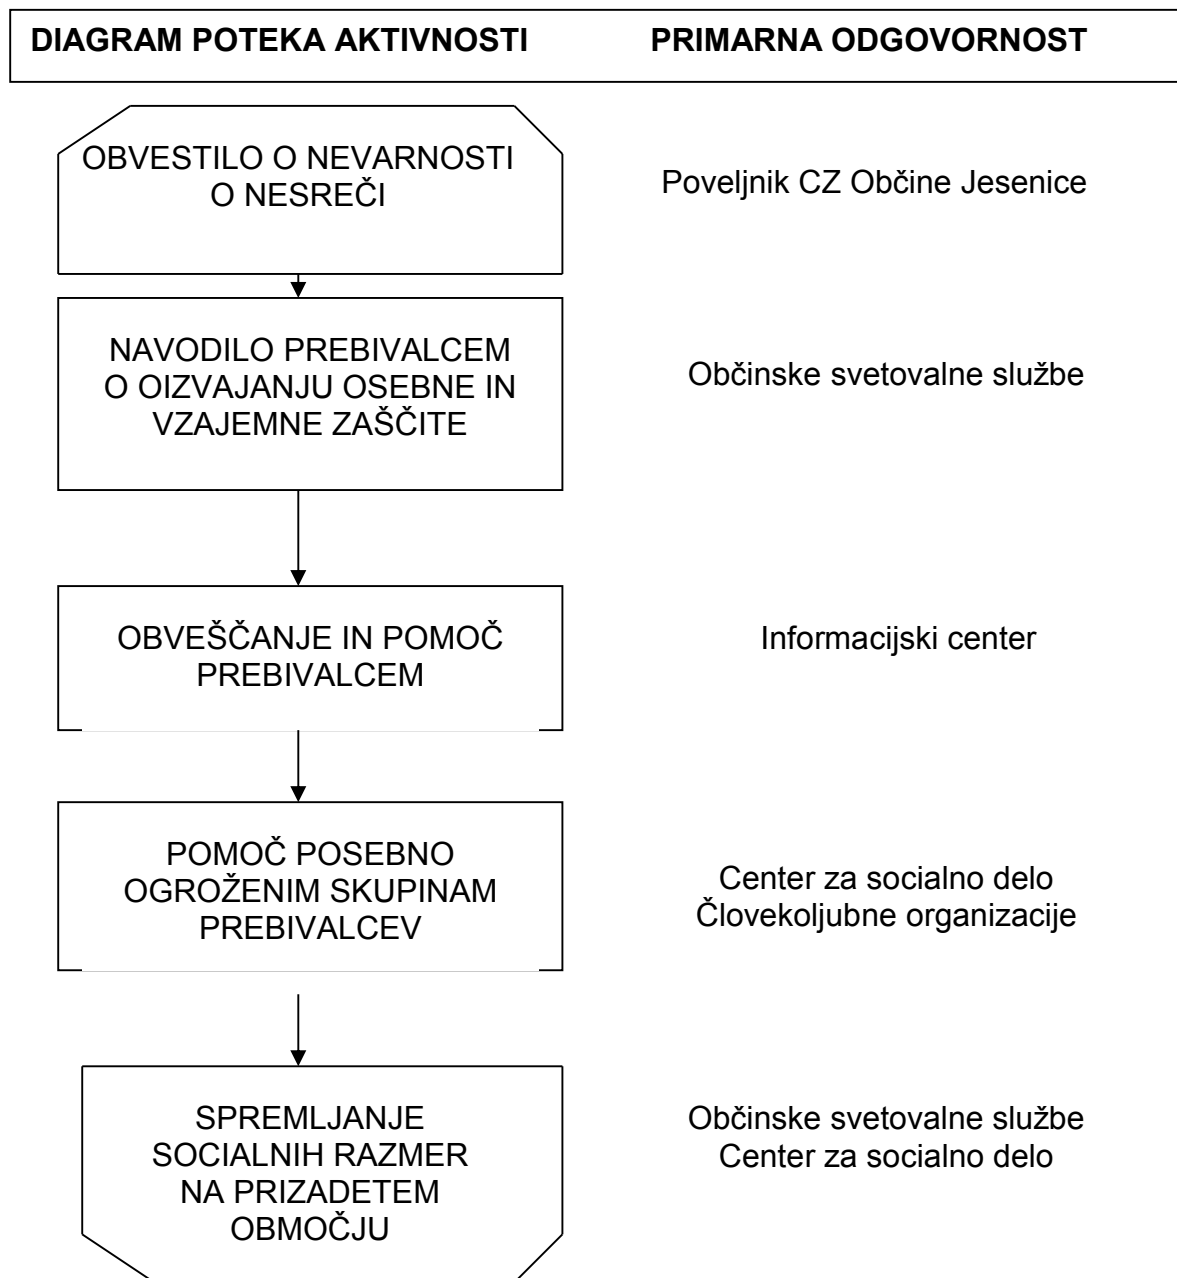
DIAGRAM POTEKA AKTIVNOSTI

PRIMARNA ODGOVORNOST

OBVESTILO O NEVARNOSTI O NESREČI

Poveljnik CZ Občine Jesenice

NAVODILO PREBIVALCEM O OIZVAJANJU OSEBNE IN VZAJEMNE ZAŠČITE

Občinske svetovalne službe

OBVEŠČANJE IN POMOČ PREBIVALCEM

Informacijski center

POMOČ POSEBNO OGROŽENIM SKUPINAM PREBIVALCEV

Center za socialno delo
Človekoljubne organizacije

SPREMLJANJE SOCIALNIH RAZMER NA PRIZADETEM OBMOČJU

Občinske svetovalne službe
Center za socialno delo